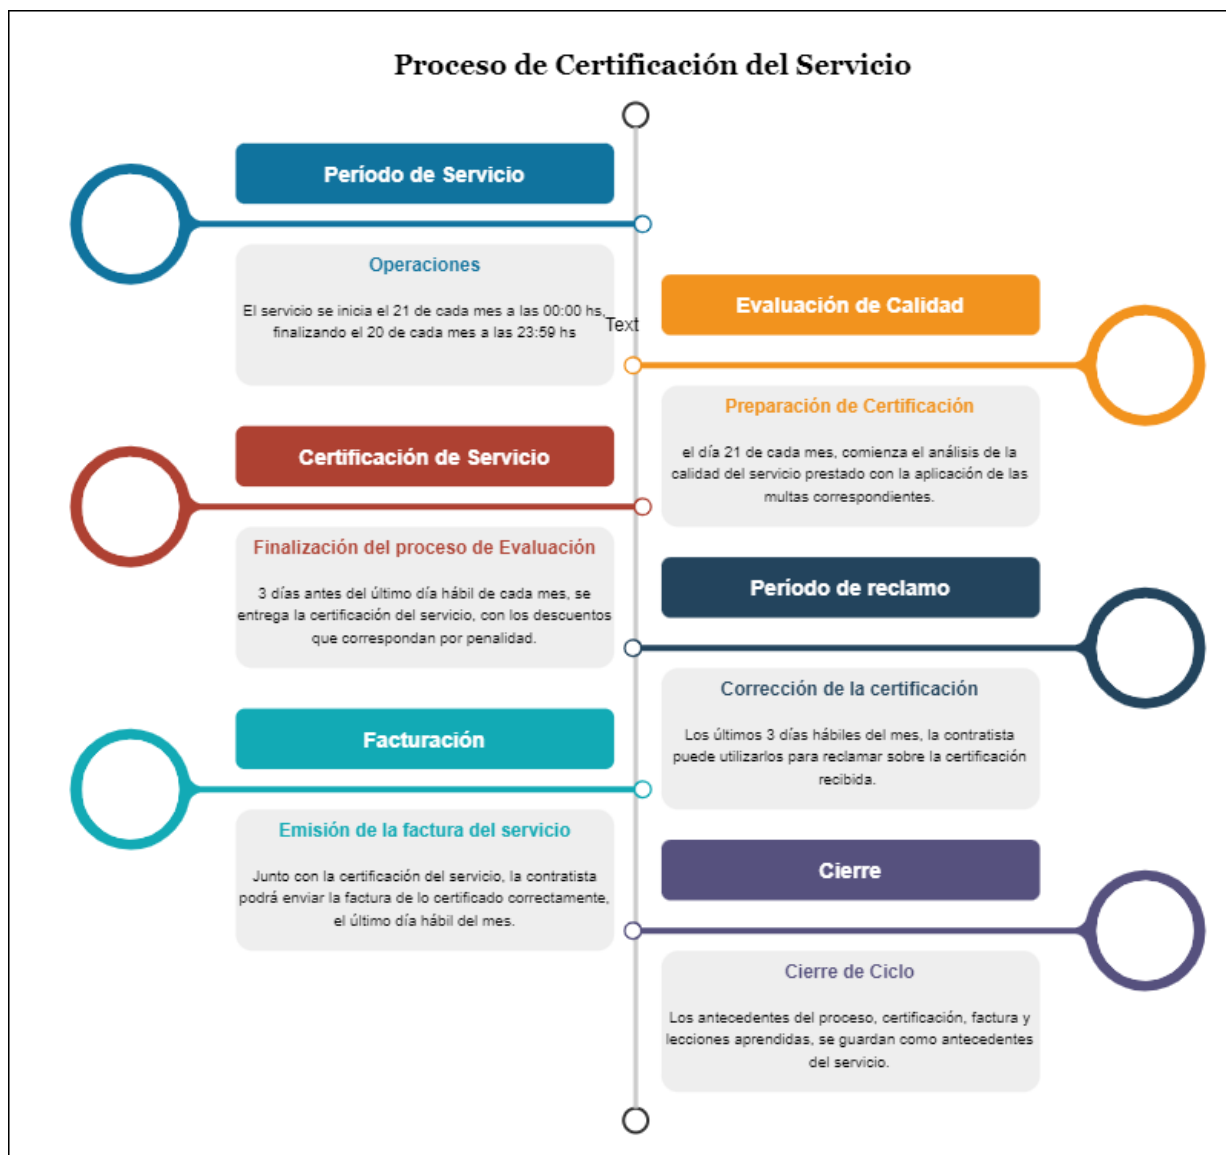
Proceso de Certificación del Servicio

Período de Servicio

Operaciones

El servicio se inicia el 21 de cada mes a las 00:00 hs, finalizando el 20 de cada mes a las 23:59 hs

Text

Evaluación de Calidad

Preparación de Certificación

el día 21 de cada mes, comienza el análisis de la calidad del servicio prestado con la aplicación de las multas correspondientes.

Certificación de Servicio

Finalización del proceso de Evaluación

3 días antes del último día hábil de cada mes, se entrega la certificación del servicio, con los descuentos que correspondan por penalidad.

Período de reclamo

Corrección de la certificación

Los últimos 3 días hábiles del mes, la contratista puede utilizarlos para reclamar sobre la certificación recibida.

Facturación

Emisión de la factura del servicio

Junto con la certificación del servicio, la contratista podrá enviar la factura de lo certificado correctamente, el último día hábil del mes.

Cierre

Cierre de Ciclo

Los antecedentes del proceso, certificación, factura y lecciones aprendidas, se guardan como antecedentes del servicio.